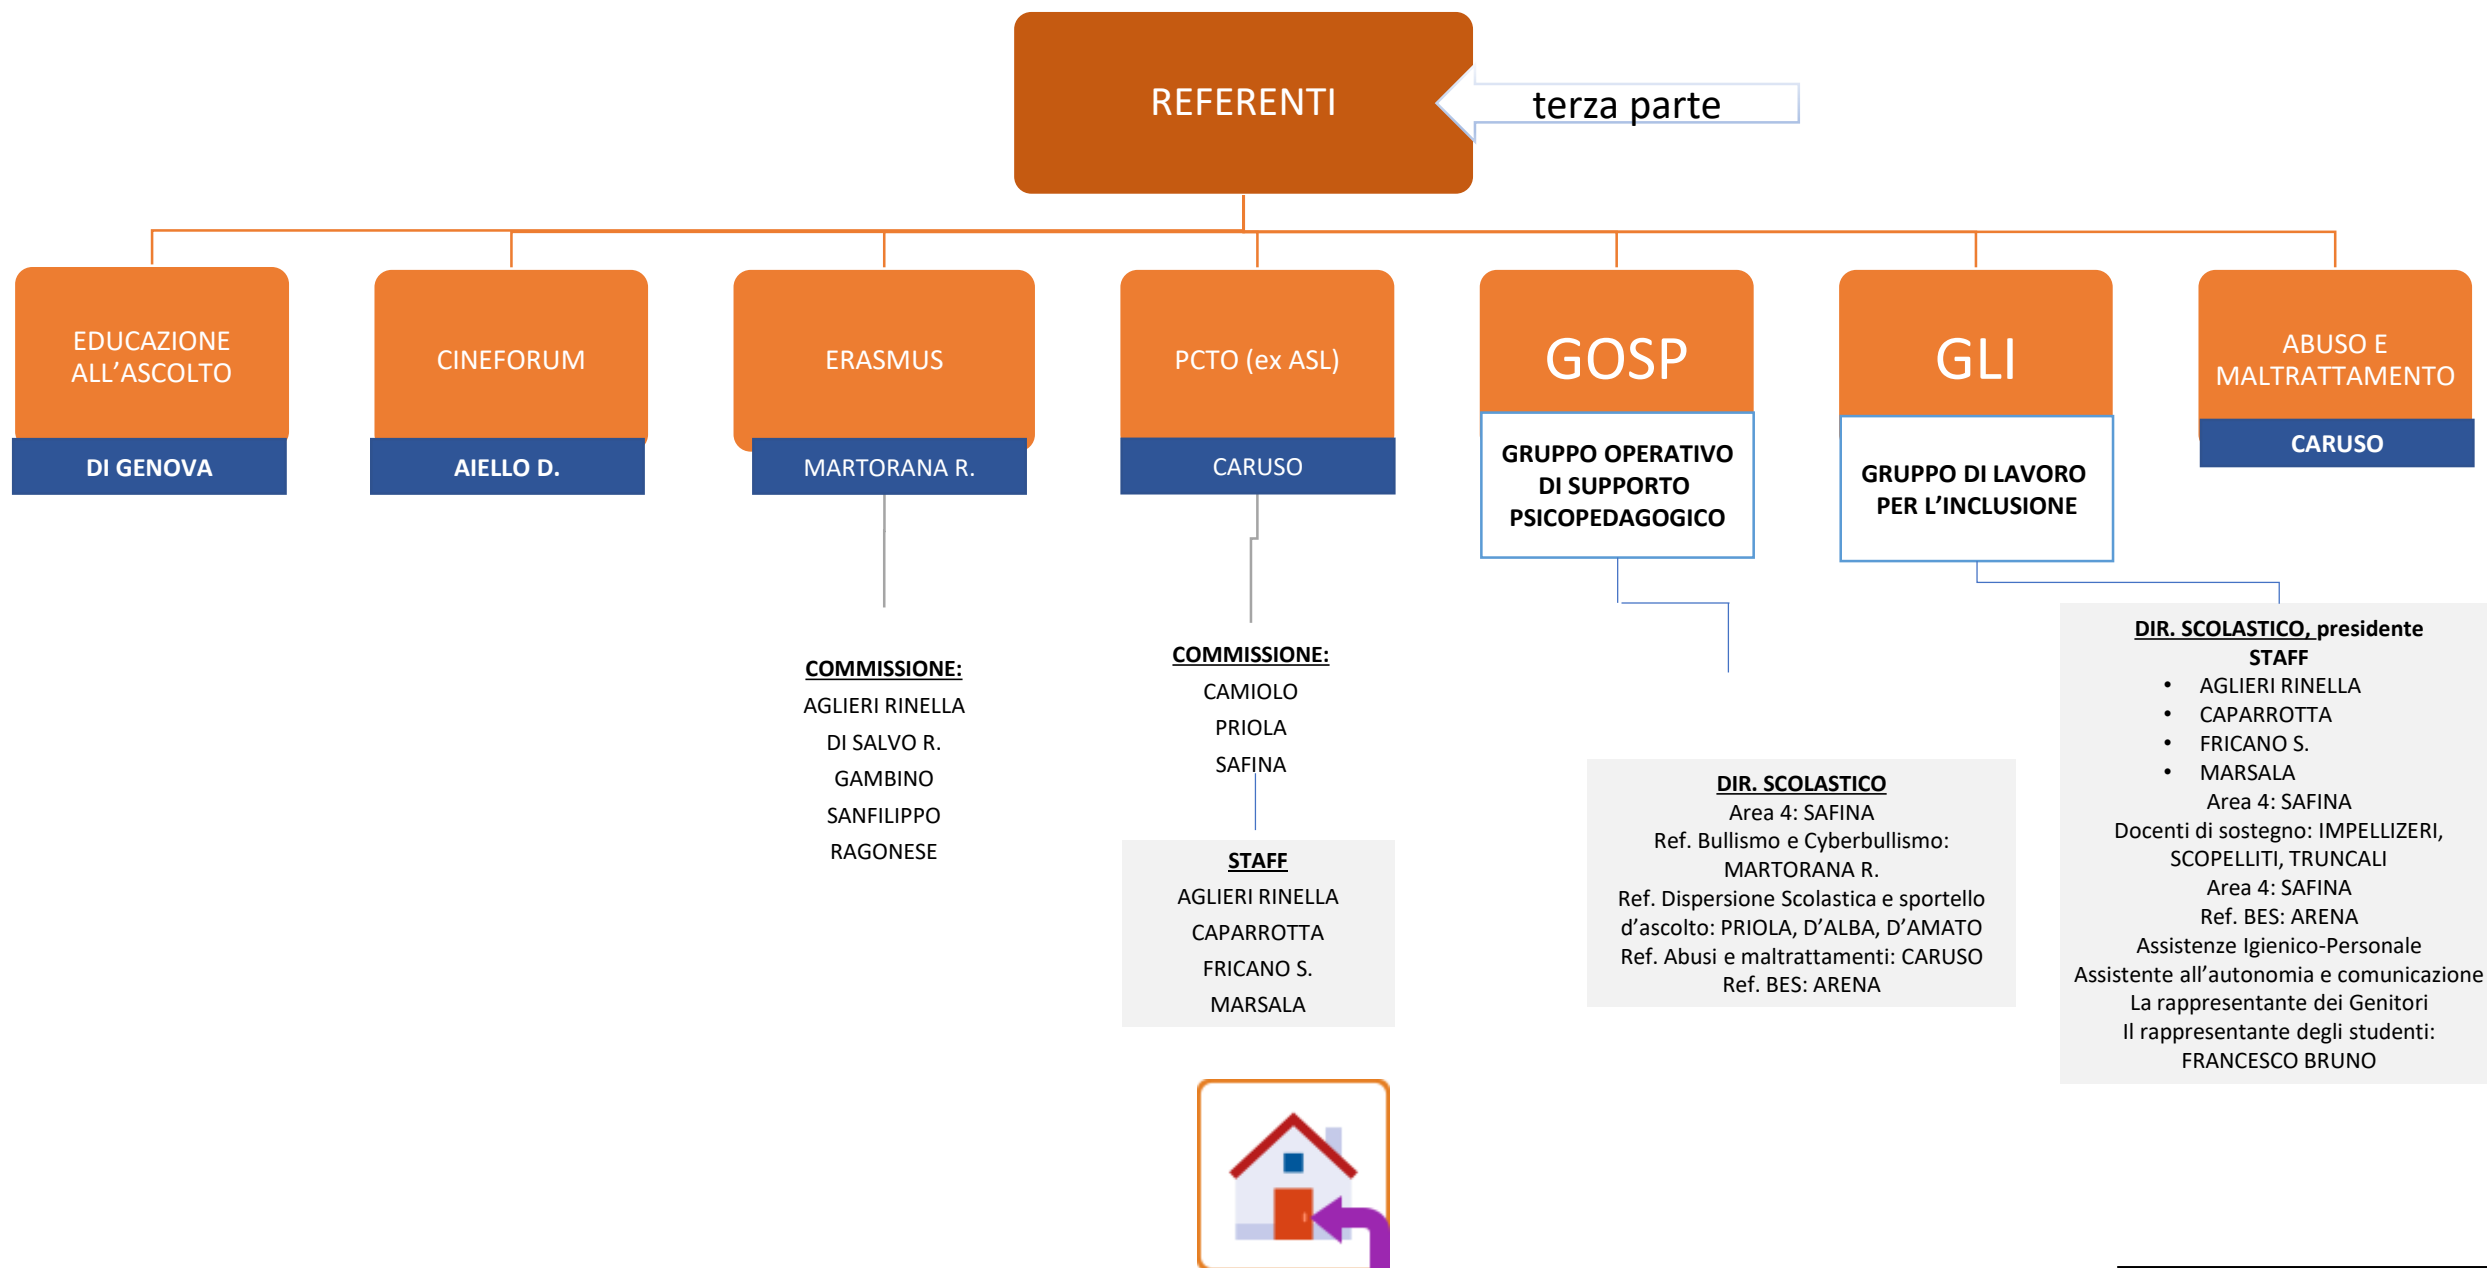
REFERENTI

terza parte

EDUCAZIONE ALL'ASCOLTO
DI GENOVA

CINEFORUM
AIELLO D.

ERASMUS
MARTORANA R.

PCTO (ex ASL)
CARUSO

GOSP
GRUPPO OPERATIVO DI SUPPORTO PSICOPEDAGOGICO

GLI
GRUPPO DI LAVORO PER L'INCLUSIONE

ABUSO E MALTRATTAMENTO
CARUSO

COMMISSIONE:
AGLIERI RINELLA
DI SALVO R.
GAMBINO
SANFILIPPO
RAGONESE

COMMISSIONE:
CAMIOLO
PRIOLA
SAFINA

STAFF
AGLIERI RINELLA
CAPARROTTA
FRICANO S.
MARSALA

DIR. SCOLASTICO
Area 4: SAFINA
Ref. Bullismo e Cyberbullismo: MARTORANA R.
Ref. Dispersione Scolastica e sportello d'ascolto: PRIOLA, D'ALBA, D'AMATO
Ref. Abusi e maltrattamenti: CARUSO
Ref. BES: ARENA

DIR. SCOLASTICO, presidente
STAFF
• AGLIERI RINELLA
• CAPARROTTA
• FRICANO S.
• MARSALA
Area 4: SAFINA
Docenti di sostegno: IMPELLIZERI, SCOPELLITI, TRUNCALI
Area 4: SAFINA
Ref. BES: ARENA
Assistenze Igienico-Personale
Assistente all'autonomia e comunicazione
La rappresentante dei Genitori
Il rappresentante degli studenti: FRANCESCO BRUNO